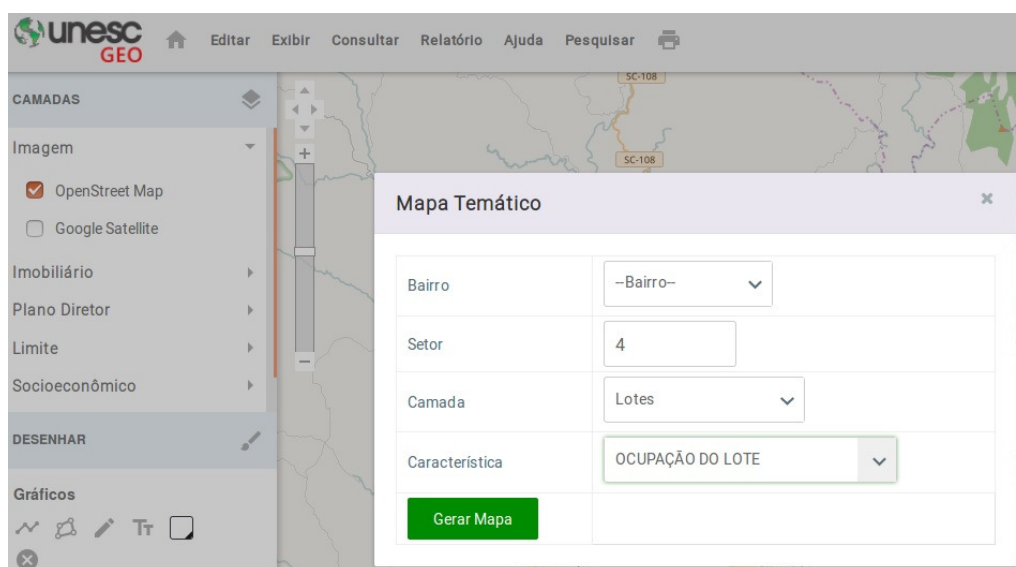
unesc GEO

Editar Exibir Consultar Relatório Ajuda Pesquisar

CAMADAS

Imagem

OpenStreet Map

Google Satellite

Imobiliário

Plano Diretor

Limite

Socioeconômico

DESENHAR

Gráficos

SC-108

SC-108

Mapa Temático

×

| Bairro | --Bairro-- |
|---|---|
| Setor | 4 |
| Camada | Lotes |
| Característica | OCUPAÇÃO DO LOTE |
| Gerar Mapa | |